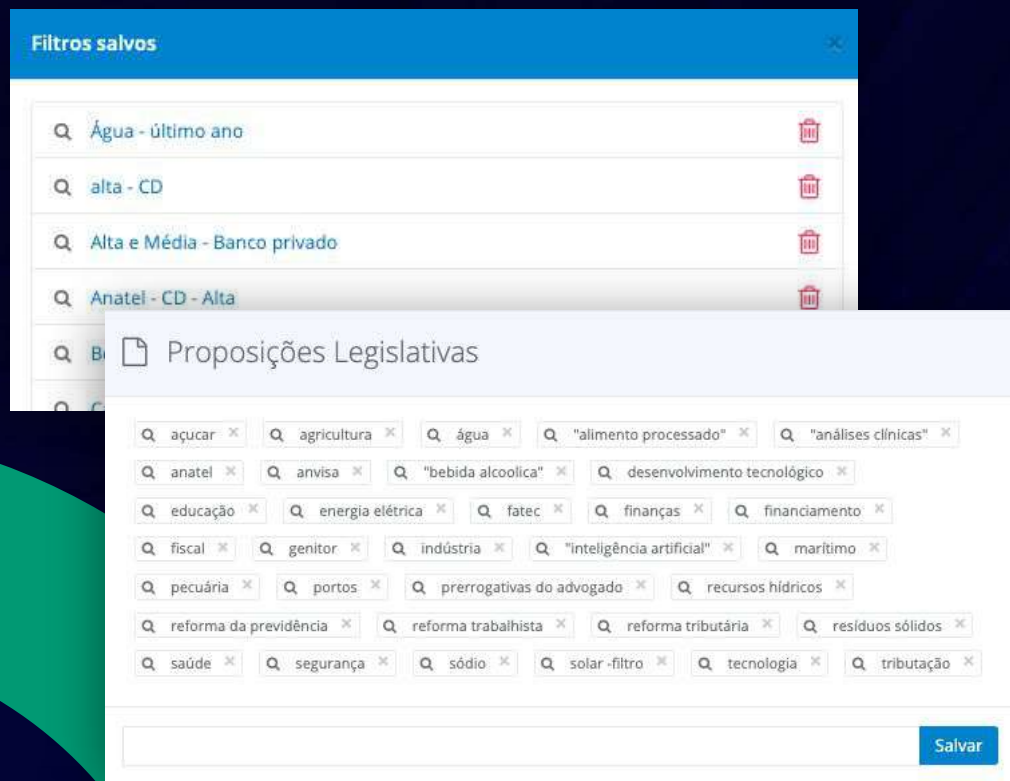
Filtros salvos

Água - último ano

alta - CD

Alta e Média - Banco privado

Anatel - CD - Alta

B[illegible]

C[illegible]

Proposições Legislativas

açucar
agricultura
água
"alimento processado"
"análises clínicas"
anatel
anvisa
"bebida alcoolica"
desenvolvimento tecnológico
educação
energia elétrica
fatec
finanças
financiamento
fiscal
genitor
indústria
"inteligência artificial"
marítimo
pecuária
portos
prerrogativas do advogado
recursos hídricos
reforma da previdência
reforma trabalhista
reforma tributária
resíduos sólidos
saúde
segurança
sódio
solar -filtro
tecnologia
tributação

Salvar